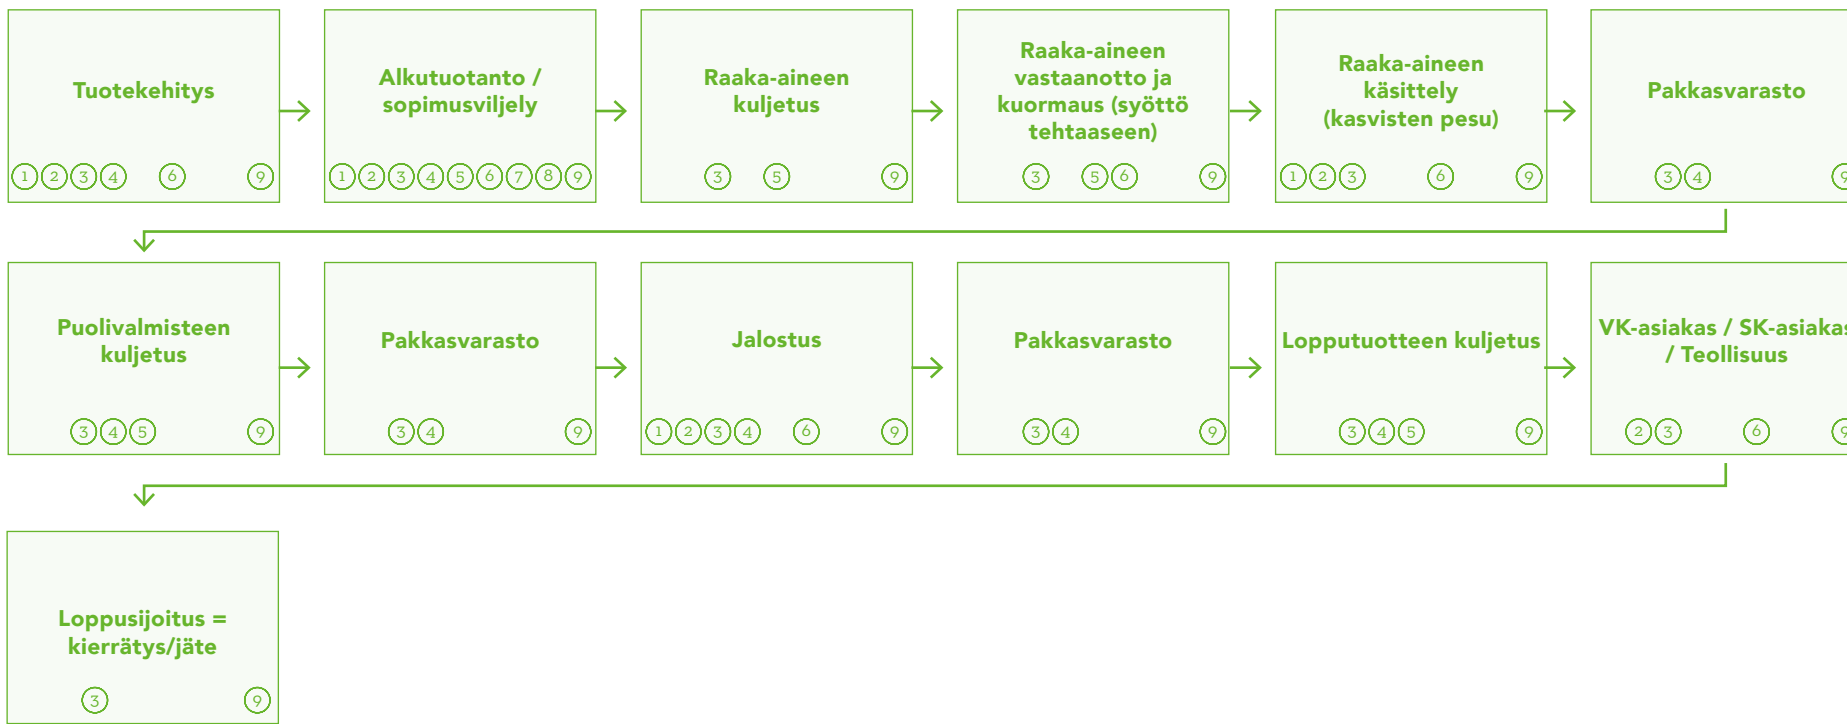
Tuotekehitys
1 2 3 4 6 9

Alkutuotanto / sopimusviljely
1 2 3 4 5 6 7 8 9

Raaka-aineen kuljetus
3 5 9

Raaka-aineen vastaanotto ja kuormaus (syöttö tehtaaseen)
3 5 6 9

Raaka-aineen käsittely (kasvisten pesu)
1 2 3 6 9

Pakkasvarasto
3 4 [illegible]

Puolivalmisteen kuljetus
3 4 5 9

Pakkasvarasto
3 4 9

Jalostus
1 2 3 4 6 9

Pakkasvarasto
3 4 9

Lopputuotteen kuljetus
3 4 5 9

VK-asiakas / SK-asiaka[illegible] / Teollisuus
2 3 6 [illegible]

Loppusijoitus = kierrätys/jäte
3 9